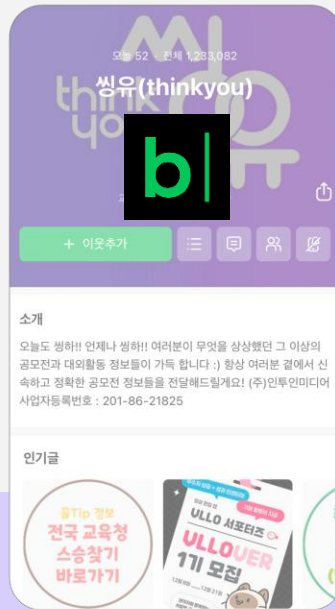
씽유
think you

오늘 52 | 전체 1,283,082
씽유(thinkyou)

b|

+ 이웃추가

소개

오늘도 씽하!! 언제나 씽하!! 여러분이 무엇을 상상했던 그 이상의 공모전과 대외활동 정보들이 가득 합니다 :) 항상 여러분 곁에서 신속하고 정확한 공모전 정보들을 전달해드릴게요! (주)인투인미디어 사업자등록번호 : 201-86-21825

인기글

꿀Tip 정보
전국 교육청
스승찾기
바로가기

ULLO 서포터즈
ULLOVER
1기 모집